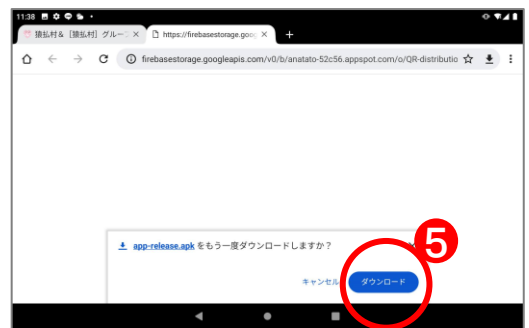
11:38

猿払村＆［猿払村］グルー ×

https://firebasestorage.goog ×

+

firebasestorage.googleapis.com/v0/b/anatato-52c56.appspot.com/o/QR-distributio

app-release.apk をもう一度ダウンロードしますか？

キャンセル

ダウンロード

5